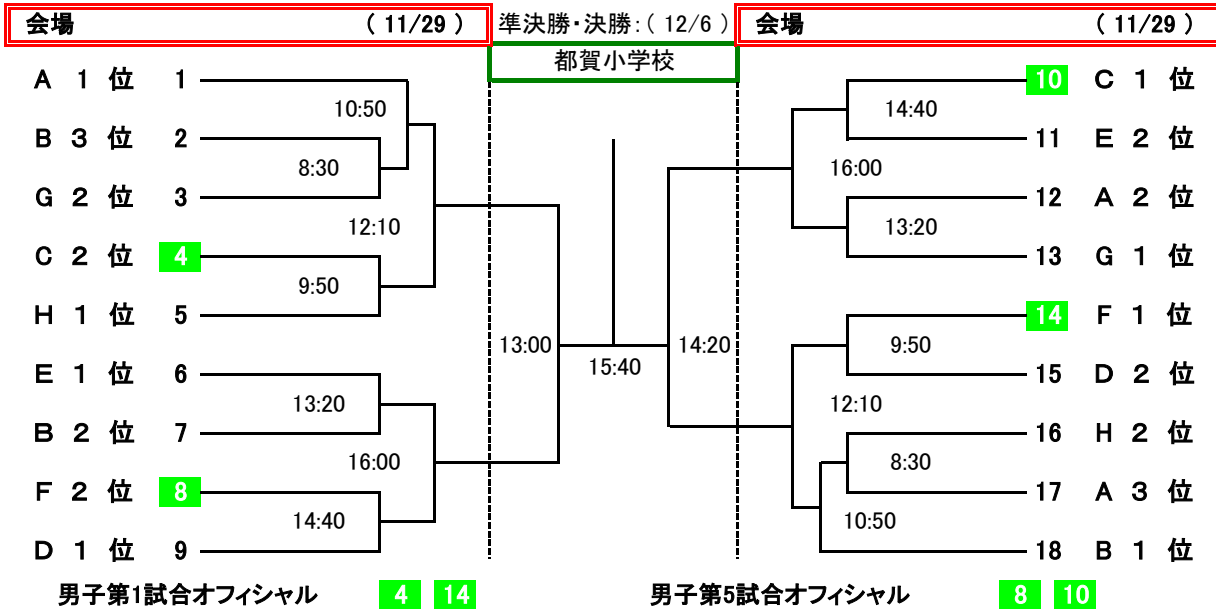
会場 （ 11/29 ）

準決勝・決勝：（ 12/6 ）

都賀小学校

会場 （ 11/29 ）

A 1 位 1
B 3 位 2
G 2 位 3
C 2 位 4
H 1 位 5
E 1 位 6
B 2 位 7
F 2 位 8
D 1 位 9

10:50
8:30
12:10
9:50
13:20
16:00
14:40

13:00
15:40
14:20

14:40
16:00
13:20
9:50
12:10
8:30
10:50

10 C 1 位
11 E 2 位
12 A 2 位
13 G 1 位
14 F 1 位
15 D 2 位
16 H 2 位
17 A 3 位
18 B 1 位

男子第1試合オフィシャル 4 14

男子第5試合オフィシャル 8 10